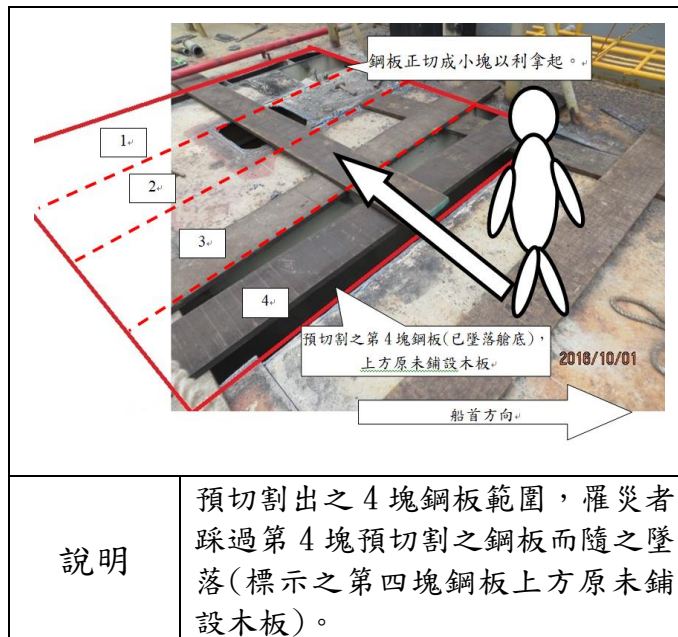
鋼板正切成小塊以利拿起。

1

2

3

4

預切割之第 4 塊鋼板(已墜落艙底)，上方原未鋪設木板

2016/10/01

船首方向

| 說明 | 預切割出之 4 塊鋼板範圍，罹災者踩過第 4 塊預切割之鋼板而隨之墜落(標示之第四塊鋼板上方原未鋪設木板)。 |
|---|---|